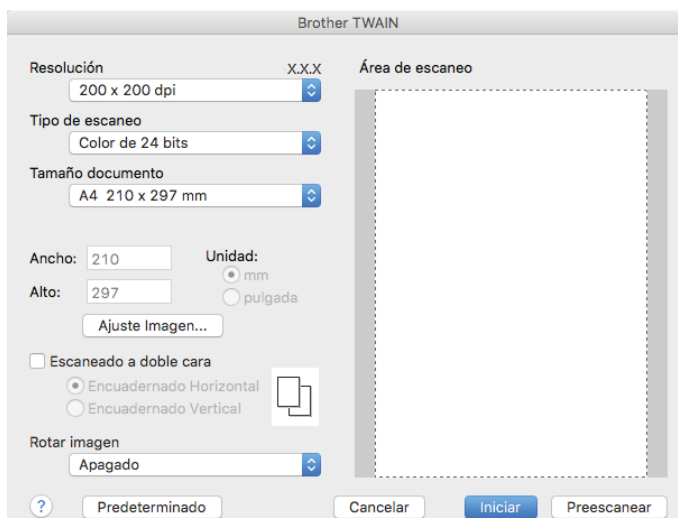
Brother TWAIN

Resolución
X.X.X
200 x 200 dpi

Tipo de escaneo
Color de 24 bits

Tamaño documento
A4 210 x 297 mm

Ancho: 210
Alto: 297
Unidad:
mm
pulgada

Ajuste Imagen...

Escaneado a doble cara
Encuadernado Horizontal
Encuadernado Vertical

Rotar imagen
Apagado

Área de escaneo

?
Predeterminado
Cancelar
Iniciar
Preescanear